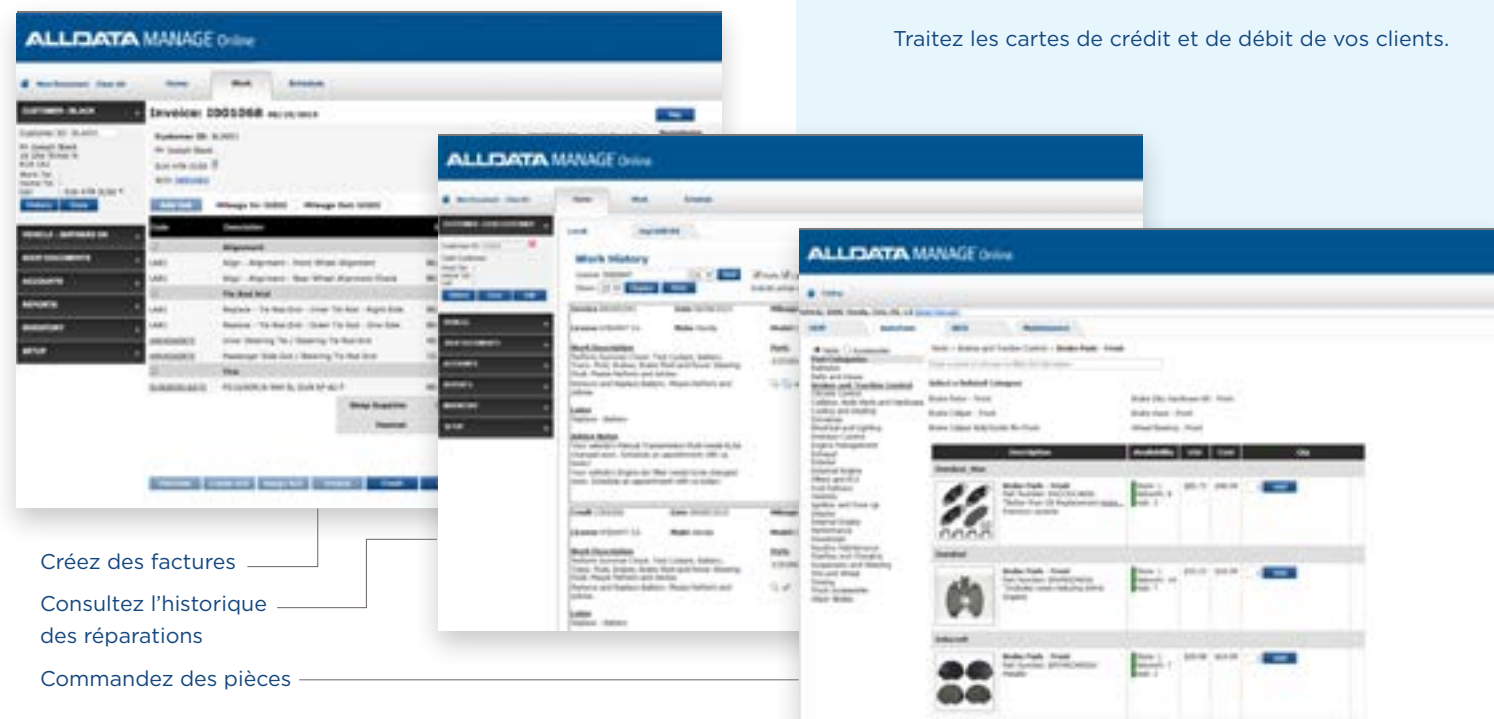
Traitez les cartes de crédit et de débit de vos clients.

ALLDATA MANAGE Online

Invoice: I001368

ALLDATA MANAGE Online

Work History

ALLDATA MANAGE Online

Créez des factures

Consultez l'historique des réparations

Commandez des pièces